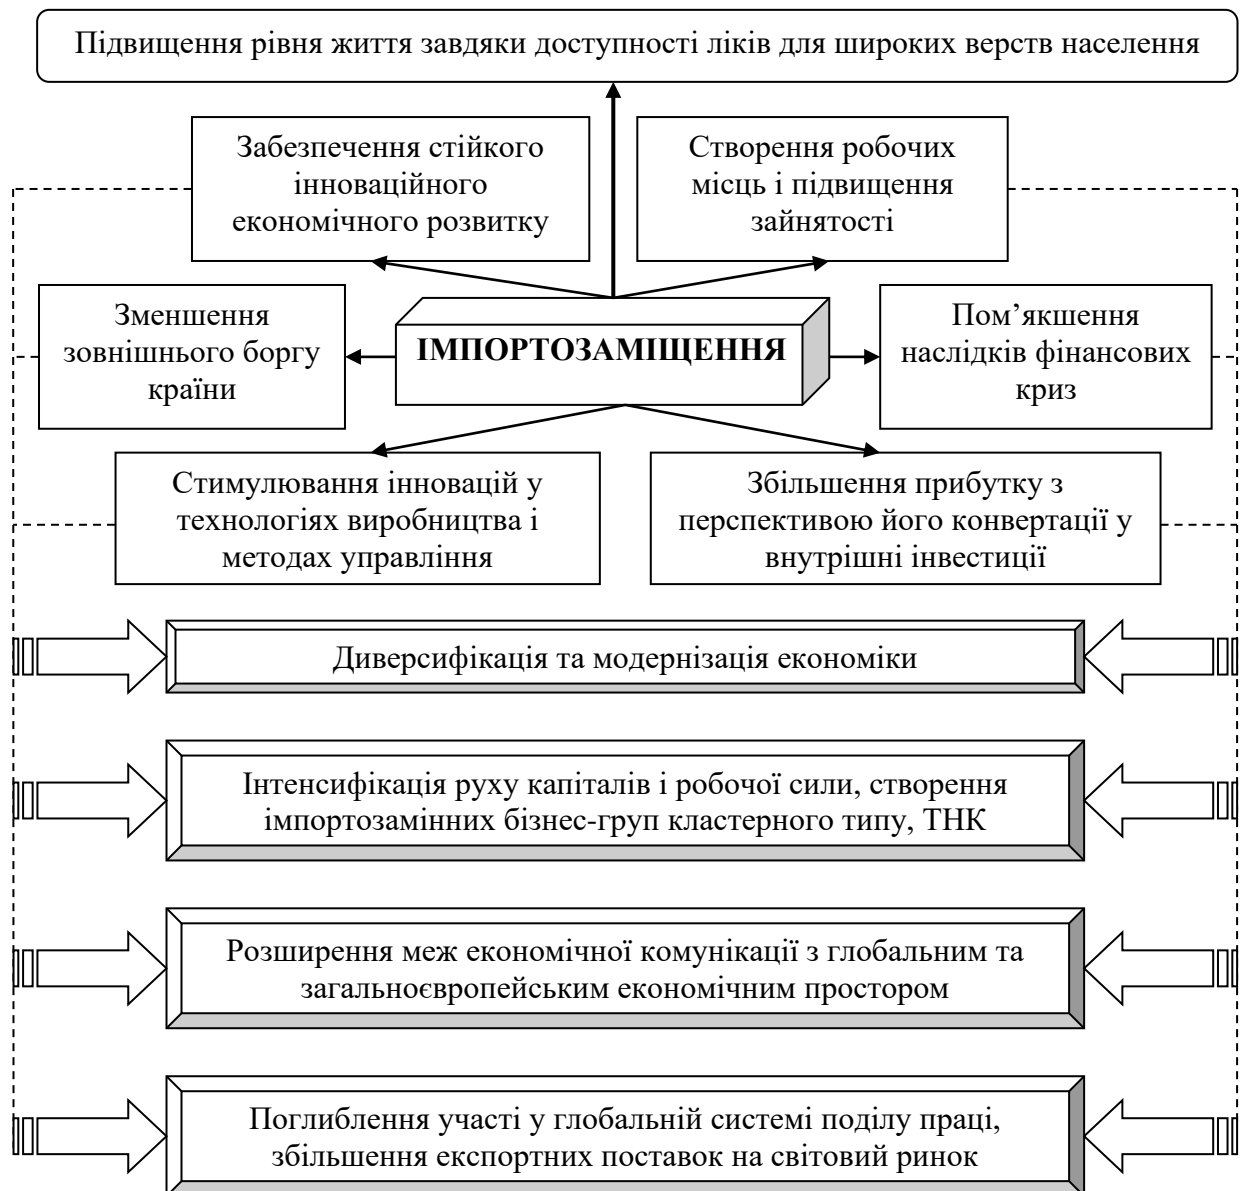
Підвищення рівня життя завдяки доступності ліків для широких верств населення

Забезпечення стійкого інноваційного економічного розвитку

Створення робочих місць і підвищення зайнятості

Зменшення зовнішнього боргу країни

ІМПОРТОЗАМІЩЕННЯ

Пом’якшення наслідків фінансових криз

Стимулювання інновацій у технологіях виробництва і методах управління

Збільшення прибутку з перспективою його конвертації у внутрішні інвестиції

Диверсифікація та модернізація економіки

Інтенсифікація руху капіталів і робочої сили, створення імпортозамінних бізнес-груп кластерного типу, ТНК

Розширення меж економічної комунікації з глобальним та загальноєвропейським економічним простором

Поглиблення участі у глобальній системі поділу праці, збільшення експортних поставок на світовий ринок